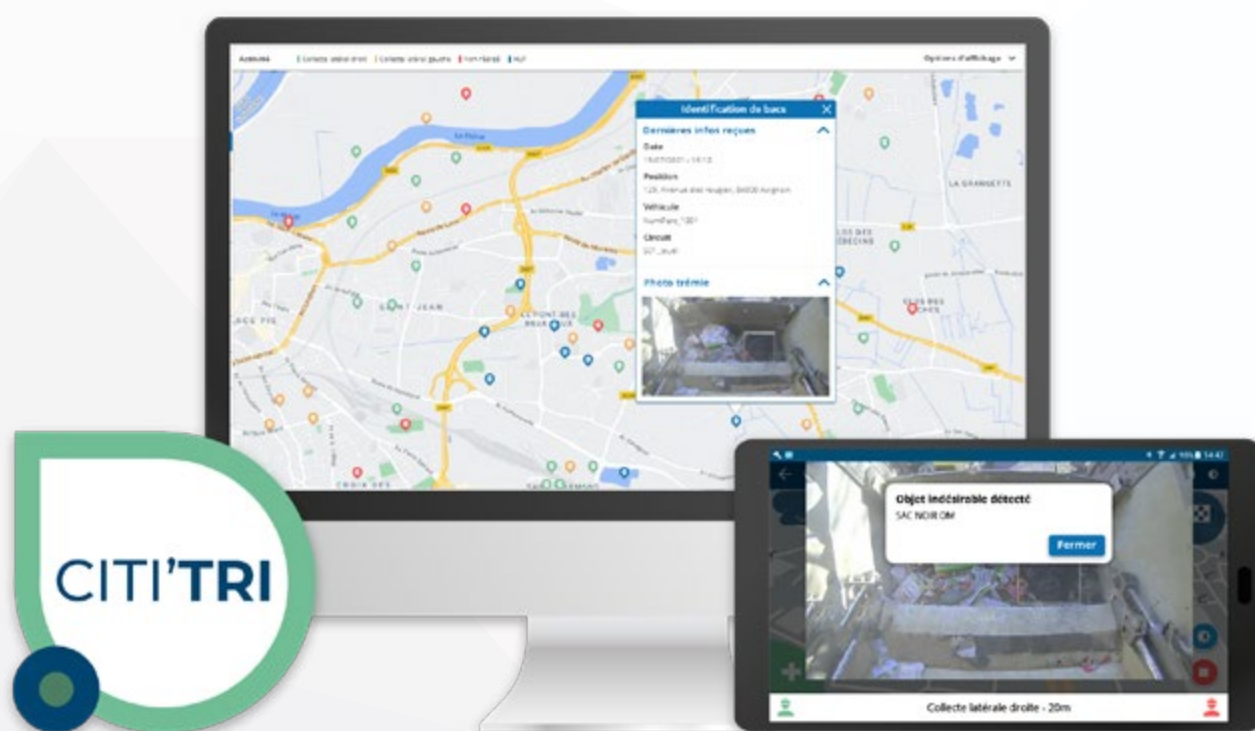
Accueil | Collecte latérale droite | Collecte latérale gauche | Non réalisé | HLF

Options d'affichage

Identification de bacs

Dernières infos reçues

Date

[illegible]

Position

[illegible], Avignon

Véhicule

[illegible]

Circuit

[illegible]

Photo trémie

LA GRANGETTE

SAINT-JEAN

LE PONT DES DEUX EAUX

CROIX DES

Objet indésirable détecté

SAC NOIR OM

Fermer

Collecte latérale droite - 20m

CITI'TRI